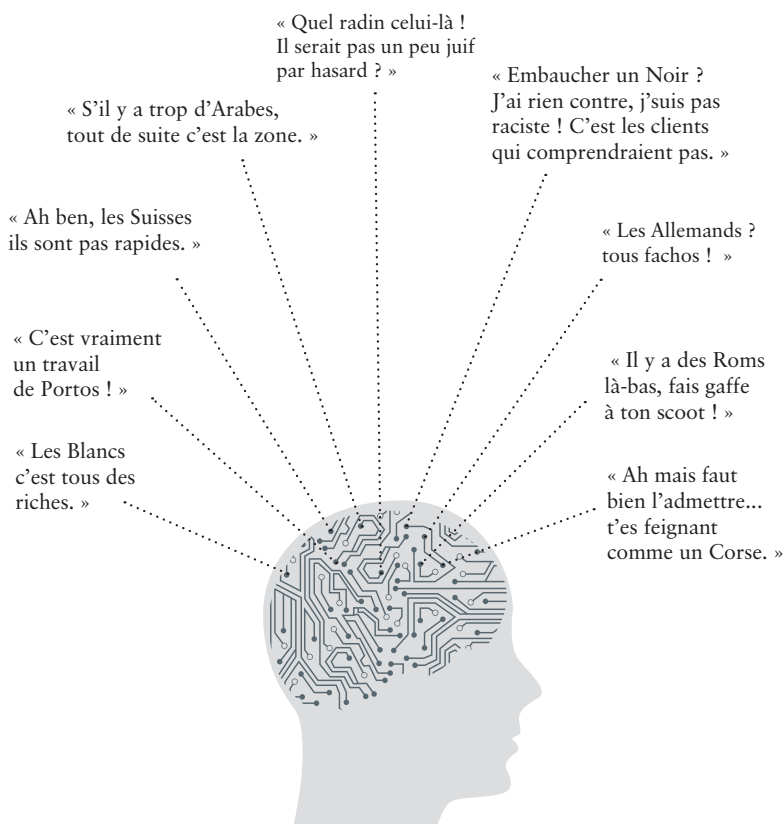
« Quel radin celui-là ! Il serait pas un peu juif par hasard ? »

« Embaucher un Noir ? J'ai rien contre, j'suis pas raciste ! C'est les clients qui comprendraient pas. »

« S'il y a trop d'Arabes, tout de suite c'est la zone. »

« Ah ben, les Suisses ils sont pas rapides. »

« Les Allemands ? tous fachos ! »

« C'est vraiment un travail de Portos ! »

« Il y a des Roms là-bas, fais gaffe à ton scoot ! »

« Les Blancs c'est tous des riches. »

« Ah mais faut bien l'admettre... t'es feignant comme un Corse. »